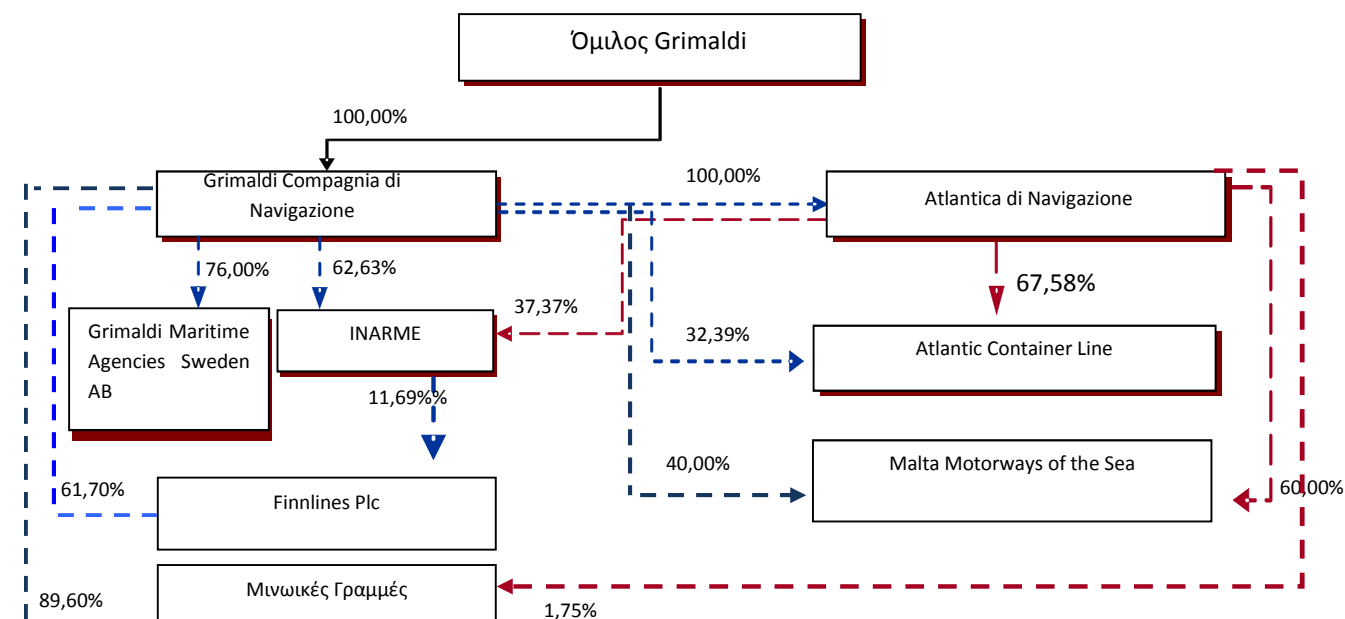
Όμιλος Grimaldi

100,00%

Grimaldi Compagnia di Navigazione

100,00%

Atlantica di Navigazione

76,00%

62,63%

67,58%

37,37%

Grimaldi Maritime Agencies Sweden AB

INARME

32,39%

Atlantic Container Line

11,69%%

40,00%

Malta Motorways of the Sea

61,70%

Finnlines Plc

60,00%

89,60%

Μινωικές Γραμμές

1,75%